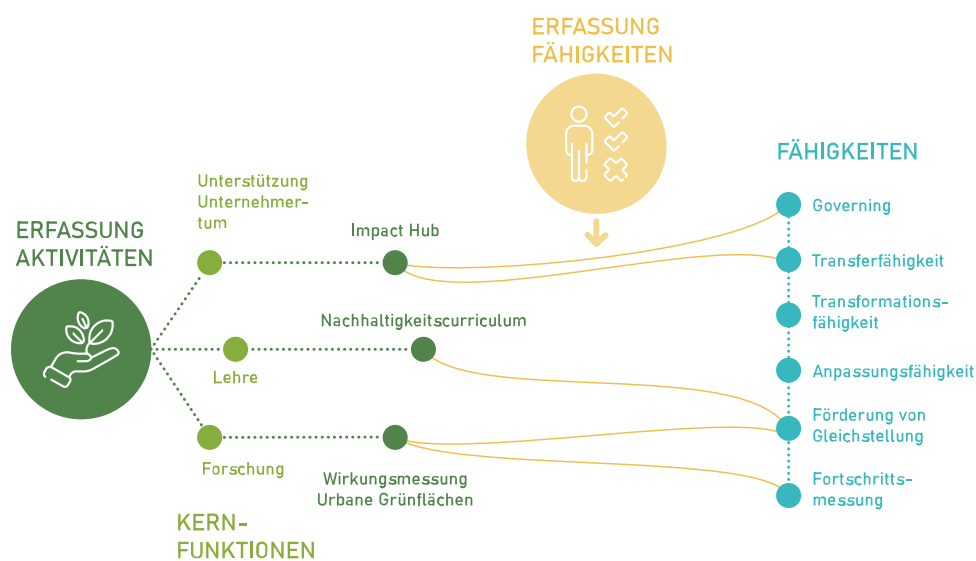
ERFASSUNG
FÄHIGKEITEN

FÄHIGKEITEN

ERFASSUNG
AKTIVITÄTEN

Unterstützung Unternehmertum

Impact Hub

Governing

Transferfähigkeit

Transformationsfähigkeit

Nachhaltigkeitscurriculum

Lehre

Anpassungsfähigkeit

Förderung von Gleichstellung

Forschung

Wirkungsmessung
Urbane Grünflächen

Fortschrittsmessung

KERN-
FUNKTIONEN